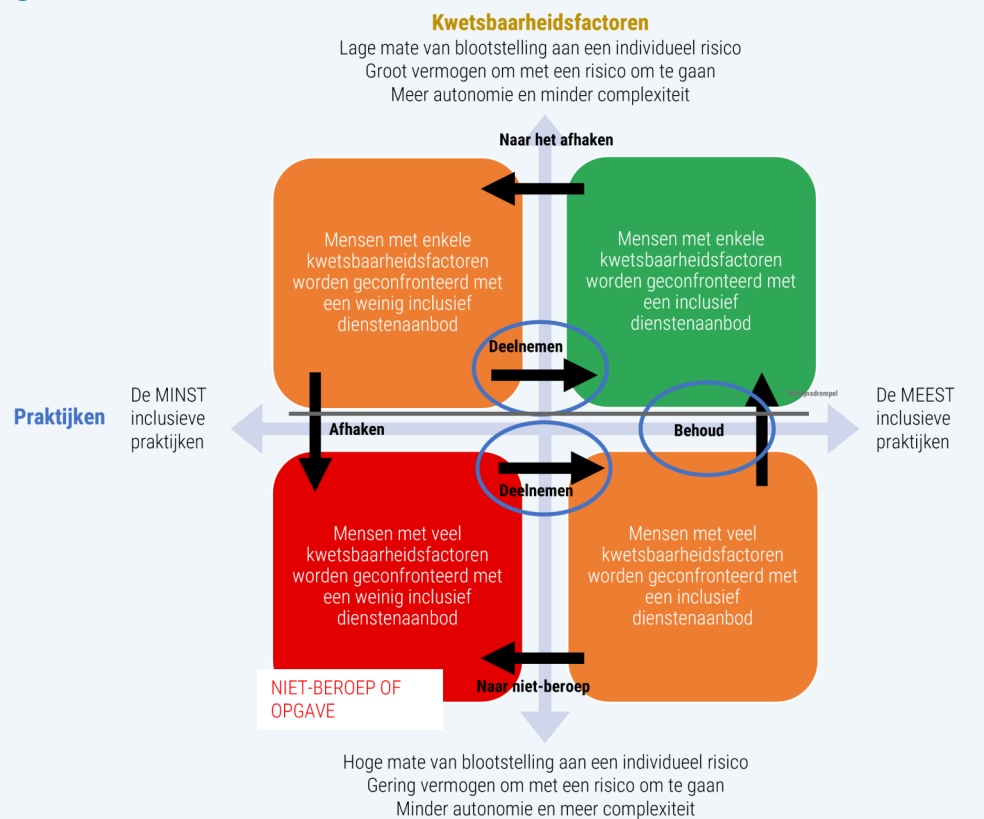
Kwetsbaarheidsfactoren
Lage mate van blootstelling aan een individueel risico
Groot vermogen om met een risico om te gaan
Meer autonomie en minder complexiteit

Naar het afhaken

Mensen met enkele kwetsbaarheidsfactoren worden geconfronteerd met een weinig inclusief dienstenaanbod

Mensen met enkele kwetsbaarheidsfactoren worden geconfronteerd met een inclusief dienstenaanbod

Deelnemen

Praktijken

De MINST inclusieve praktijken

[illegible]drempel

De MEEST inclusieve praktijken

Afhaken

Behoud

Deelnemen

Mensen met veel kwetsbaarheidsfactoren worden geconfronteerd met een weinig inclusief dienstenaanbod

Mensen met veel kwetsbaarheidsfactoren worden geconfronteerd met een inclusief dienstenaanbod

NIET-BEROEP OF OPGAVE

Naar niet-beroep

Hoge mate van blootstelling aan een individueel risico
Gering vermogen om met een risico om te gaan
Minder autonomie en meer complexiteit